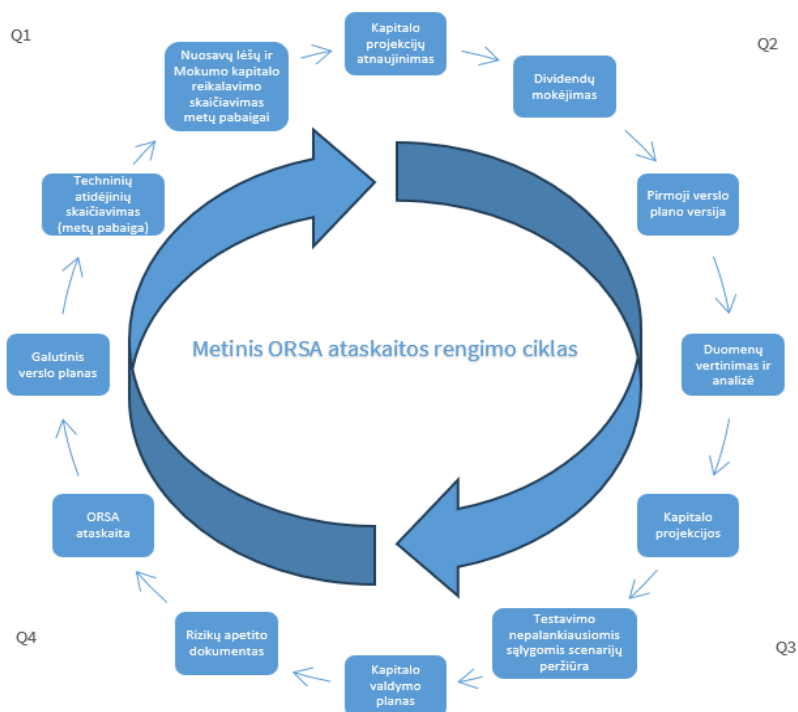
Q1

Nuosavų lėšų ir Mokumo kapitalo reikalavimo skaičiavimas metų pabaigai

Kapitalo projekcijų atnaujinimas

Q2

Dividendų mokėjimas

Pirmoji verslo plano versija

Duomenų vertinimas ir analizė

Kapitalo projekcijos

Testavimo nepalankiausiomis sąlygomis scenarijų peržiūra

Q3

Kapitalo valdymo planas

Rizikų apetito dokumentas

Q4

ORSA ataskaita

Galutinis verslo planas

Techninių atidėjinių skaičiavimas (metų pabaiga)

Metinis ORSA ataskaitos rengimo ciklas